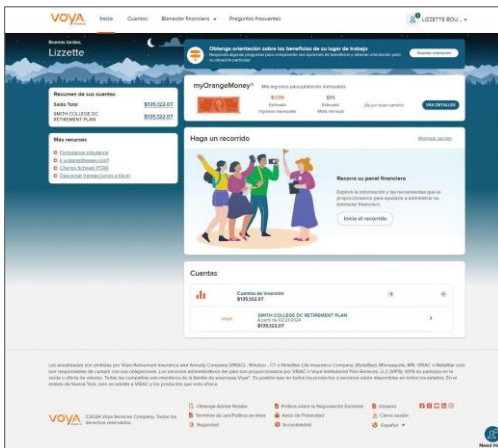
VOYA Inicio Cuentas Bienestar financiero Preguntas frecuentes LIZZETTE BOU...

Buenas tardes, Lizzette

Obtenga orientación sobre los beneficios de su lugar de trabajo
Responda algunas preguntas para comprender sus opciones de beneficios y obtener orientación para su situación particular.
Empezar orientación

Resumen de sus cuentas
Saldo Total: $135,122.07
SMITH COLLEGE DC RETIREMENT PLAN $135,122.07

Más recursos
Formularios tributarios
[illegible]
Charles Schwab PCRA
Descargar transacciones a Excel

myOrangeMoney® Mis ingresos para jubilación mensuales
$1,109 Estimado Ingresos mensuales
$93 Estimado Meta mensual
¡Ya por buen camino!
VER DETALLES

Haga un recorrido
Minimizar sección

Recorra su panel financiero
Explore la información y las herramientas que le proporcionamos para ayudarle a administrar su bienestar financiero.
Inicie el recorrido

Cuentas
Cuentas de inversión $135,122.07
SMITH COLLEGE DC RETIREMENT PLAN
A partir de 02/22/2024
$135,122.07

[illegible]

VOYA ©2024 Voya Services Company. Todos los derechos reservados.
Obtenga Adobe Reader
Términos de uso/Política en línea
Seguridad
Política sobre la Negociación Excesiva
Aviso de Privacidad
Accesibilidad
Usuario
Cierre sesión
Español

Need H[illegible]